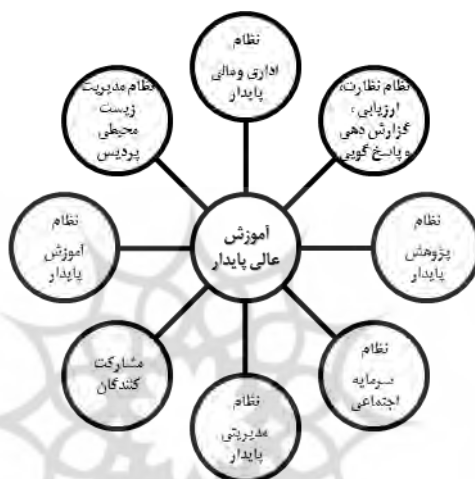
آموزش عالی پایدار

نظام اداری ومالی پایدار

نظام نظارت، ارزیابی، گزارش دهی و پاسخ گویی

نظام پژوهش پایدار

نظام سرمایه اجتماعی

نظام مدیریتی پایدار

مشارکت کنندگان

نظام آموزش پایدار

نظام مدیریت زیست محیطی پردیس